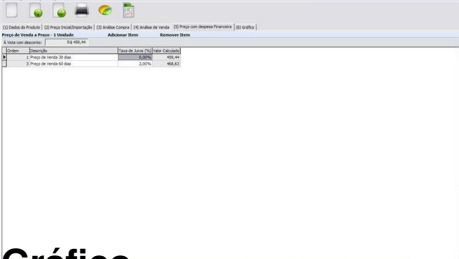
(1) Dados do Produto | (2) Preço Inicial/Importação | (3) Análise Compra | (4) Análise de Venda | (5) Preço com despesa Financeira | (6) Gráfico

Preço de Venda a Prazo - 1 Unidade    Adicionar Item    Remover Item

À Vista com desconto: R$ 455,44

| Ordem | Descrição | Taxa de Juros (%) | Valor Calculado |
|---|---|---|---|
| 1 | Preço de Venda 30 dias | 1,50% | 456,44 |
| 2 | Preço de Venda 60 dias | 3,00% | 468,83 |

Gráfico